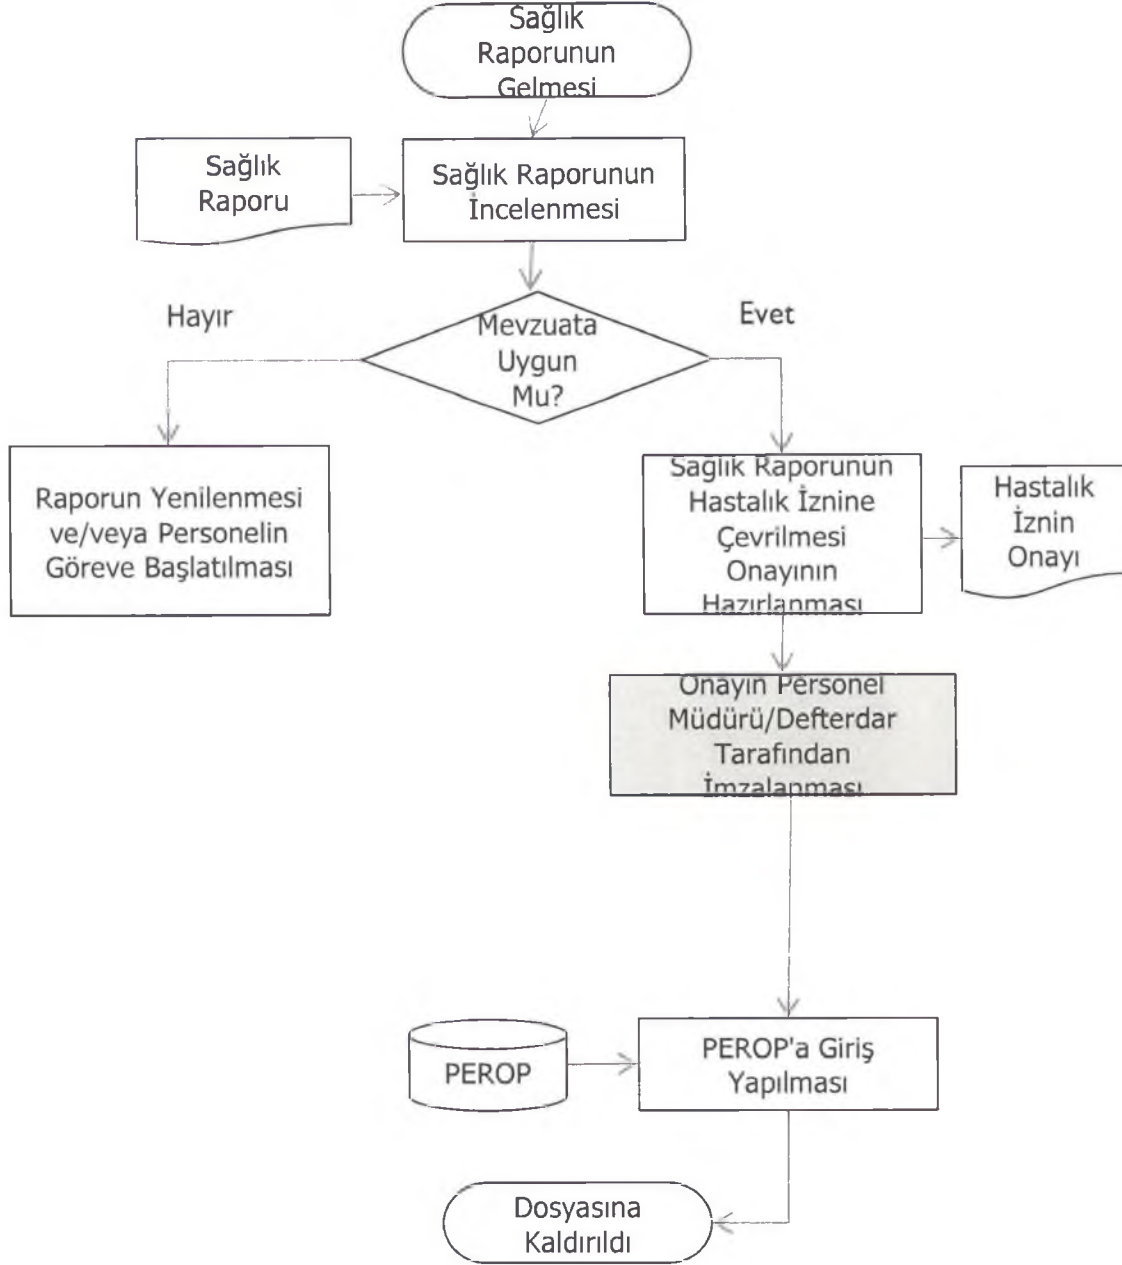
Sağlık Raporunun Gelmesi

Sağlık Raporu

Sağlık Raporunun İncelenmesi

Hayır

Mevzuata Uygun Mu?

Evet

Raporun Yenilenmesi ve/veya Personelin Göreve Başlatılması

Sağlık Raporunun Hastalık İznine Çevrilmesi Onayının Hazırlanması

Hastalık İznin Onayı

Onayın Personel Müdürü/Defterdar Tarafından İmzalanması

PEROP

PEROP'a Giriş Yapılması

Dosyasına Kaldırıldı